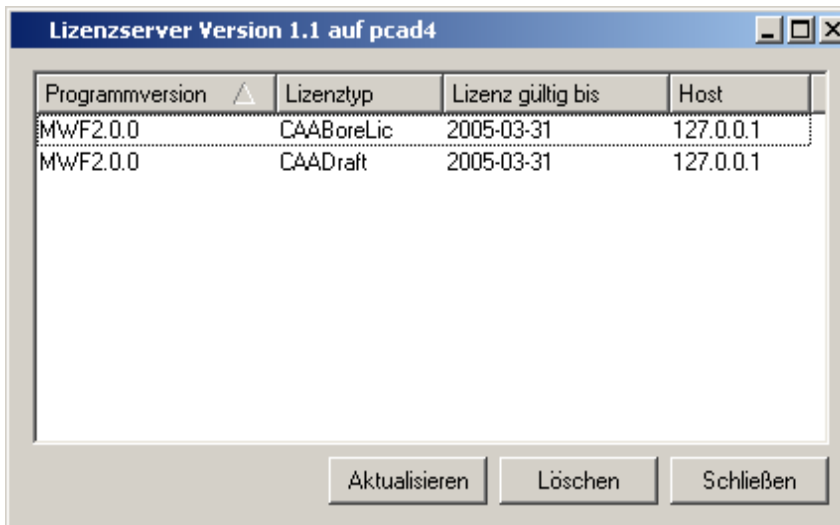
Lizenzserver Version 1.1 auf pcad4

| Programmversion | Lizenztyp | Lizenz gültig bis | Host |
|---|---|---|---|
| MWF2.0.0 | CAABoreLic | 2005-03-31 | 127.0.0.1 |
| MWF2.0.0 | CAADraft | 2005-03-31 | 127.0.0.1 |

Aktualisieren Löschen Schließen